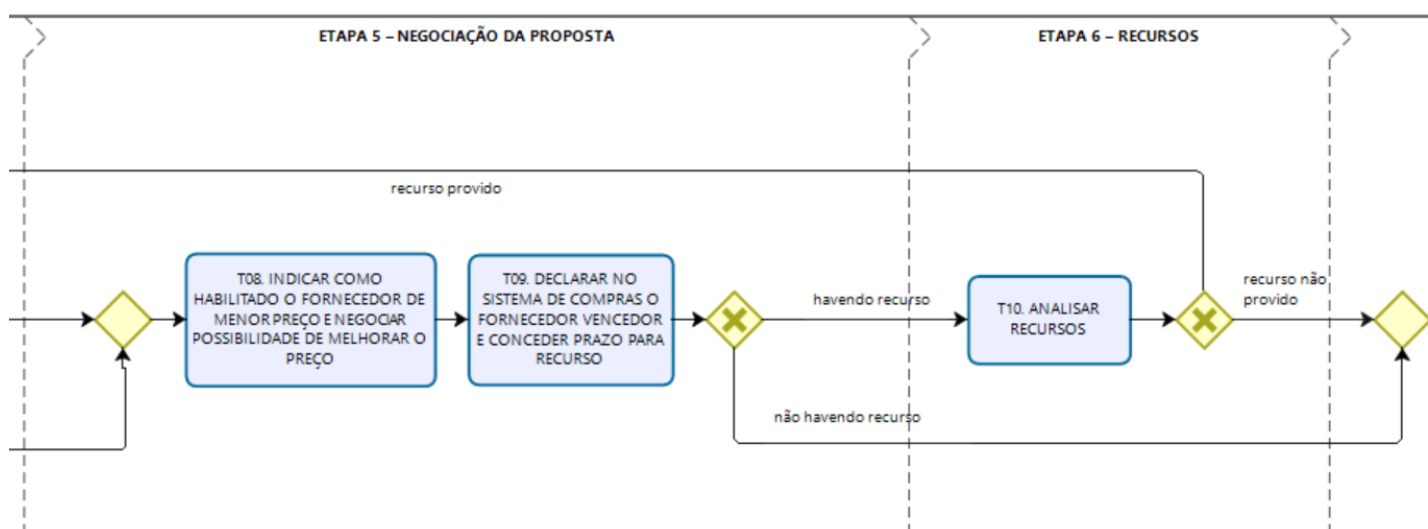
ETAPA 5 – NEGOCIAÇÃO DA PROPOSTA

ETAPA 6 – RECURSOS

recurso provido

T08. INDICAR COMO HABILITADO O FORNECEDOR DE MENOR PREÇO E NEGOCIAR POSSIBILIDADE DE MELHORAR O PREÇO

T09. DECLARAR NO SISTEMA DE COMPRAS O FORNECEDOR VENCEDOR E CONCEDER PRAZO PARA RECURSO

havendo recurso

T10. ANALISAR RECURSOS

recurso não provido

não havendo recurso